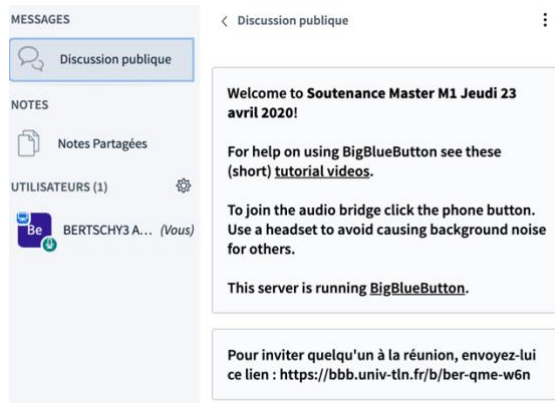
MESSAGES

Discussion publique

NOTES

Notes Partagées

UTILISATEURS (1)

Be BERTSCHY3 A... (Vous)

< Discussion publique

Welcome to Soutenance Master M1 Jeudi 23 avril 2020!

For help on using BigBlueButton see these (short) tutorial videos.

To join the audio bridge click the phone button. Use a headset to avoid causing background noise for others.

This server is running BigBlueButton.

Pour inviter quelqu'un à la réunion, envoyez-lui ce lien : https://bbb.univ-tln.fr/b/ber-qme-w6n